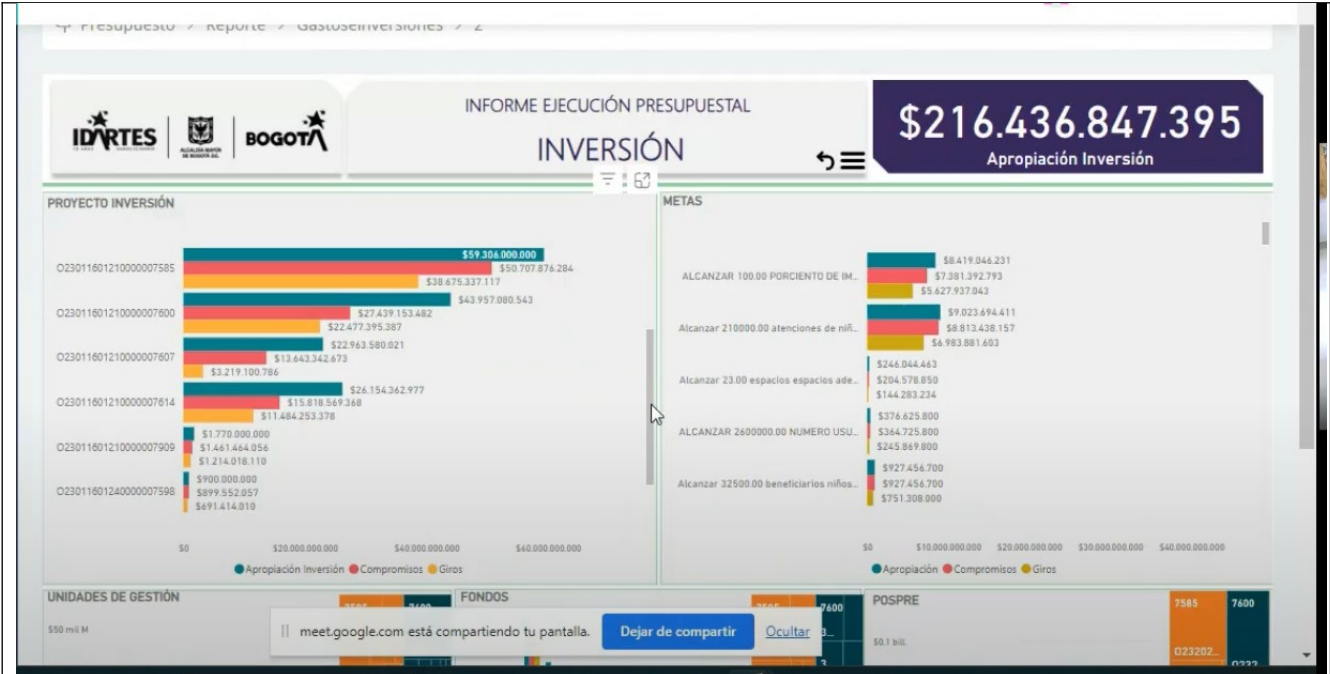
Presupuesto > Reporte > GastoseInversiones > 2

IDARTES | ALCALDÍA MAYOR DE BOGOTÁ D.C. | BOGOTÁ

INFORME EJECUCIÓN PRESUPUESTAL
INVERSIÓN

$216.436.847.395
Apropiación Inversión

PROYECTO INVERSIÓN

O23011601210000007585 $59.306.000.000 $50.707.876.284 $38.675.337.117
O23011601210000007600 $43.957.080.543 $27.439.153.482 $22.477.395.387
O23011601210000007607 $22.963.580.021 $13.643.342.673 $3.219.100.786
O23011601210000007614 $26.154.362.977 $15.818.569.368 $11.484.253.378
O23011601210000007909 $1.770.000.000 $1.461.464.056 $1.214.018.110
O23011601240000007598 $900.000.000 $899.552.057 $691.414.010

$0 $20.000.000.000 $40.000.000.000 $60.000.000.000

Apropiación Inversión Compromisos Giros

METAS

ALCANZAR 100.00 PORCIENTO DE IM... $8.419.046.231 $7.381.392.793 $5.627.937.043
Alcanzar 210000.00 atenciones de niñ... $9.023.694.411 $8.813.438.157 $6.983.881.603
Alcanzar 23.00 espacios espacios ade... $246.044.463 $204.578.850 $144.283.234
ALCANZAR 2600000.00 NUMERO USU... $376.625.800 $364.725.800 $245.869.800
Alcanzar 32500.00 beneficiarios niños... $927.456.700 $927.456.700 $751.308.000

$0 $10.000.000.000 $20.000.000.000 $30.000.000.000 $40.000.000.000

Apropiación Compromisos Giros

UNIDADES DE GESTIÓN
$50 mil M
7585 7600

FONDOS
7585 7600

POSPRE
7585 7600
$0.1 bill.
O23202...
0232

meet.google.com está compartiendo tu pantalla. Dejar de compartir Ocultar